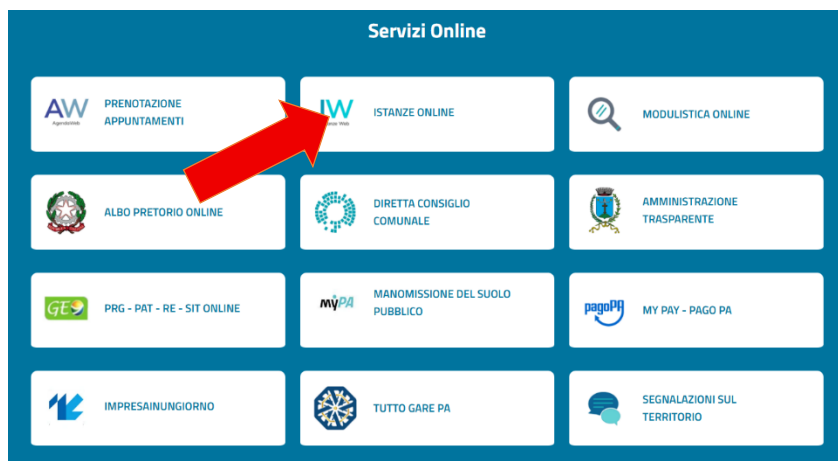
Servizi Online

AW AgendaWeb PRENOTAZIONE APPUNTAMENTI

IW ISTANZE ONLINE

MODULISTICA ONLINE

ALBO PRETORIO ONLINE

DIRETTA CONSIGLIO COMUNALE

AMMINISTRAZIONE TRASPARENTE

GEO PRG - PAT - RE - SIT ONLINE

myPA MANOMISSIONE DEL SUOLO PUBBLICO

pagoPA MY PAY - PAGO PA

IMPRESAINUNGIORNO

TUTTO GARE PA

SEGNALAZIONI SUL TERRITORIO